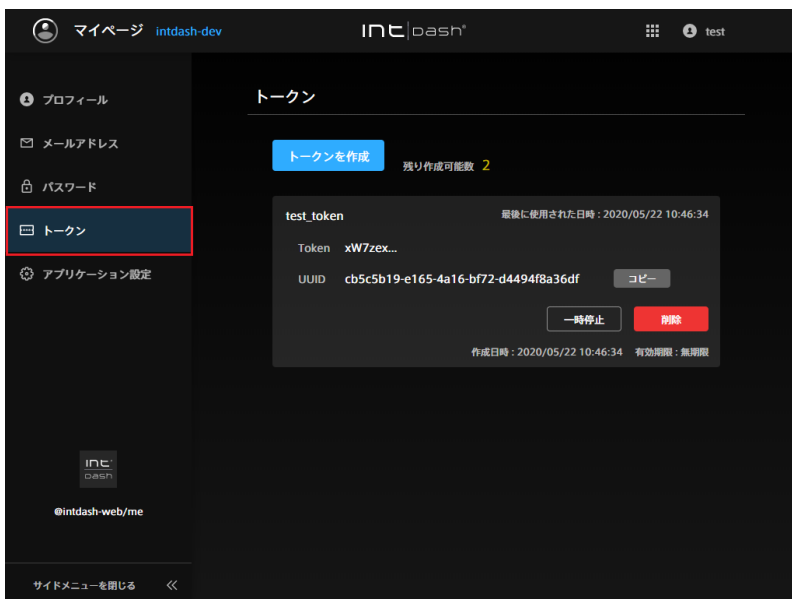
マイページ intdash-dev

int|dash®

test

プロフィール

メールアドレス

パスワード

トークン

アプリケーション設定

トークン

トークンを作成

残り作成可能数 2

test_token

最後に使用された日時 : 2020/05/22 10:46:34

Token xW7zex...

UUID cb5c5b19-e165-4a16-bf72-d4494f8a36df

コピー

一時停止

削除

作成日時 : 2020/05/22 10:46:34 有効期限 : 無期限

int dash

@intdash-web/me

サイドメニューを閉じる «